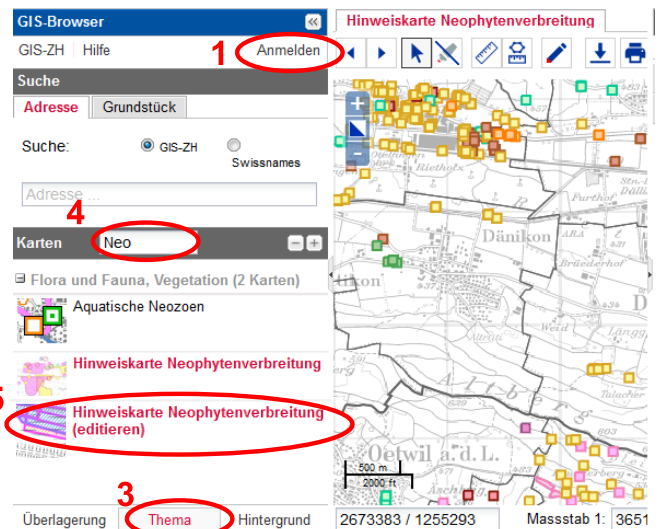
GIS-Browser
GIS-ZH Hilfe
1
Anmelden
Suche
Adresse Grundstück
Suche: GIS-ZH Swissnames
Adresse ...
4
Karten Neo
Flora und Fauna, Vegetation (2 Karten)
Aquatische Neozoen
Hinweiskarte Neophytenverbreitung
5
Hinweiskarte Neophytenverbreitung (editieren)
3
Überlagerung Thema Hintergrund
Hinweiskarte Neophytenverbreitung
Dänikon
Oetwil a. d. L.
500 m
2000 ft
2673383 / 1255293
Massstab 1: 3651